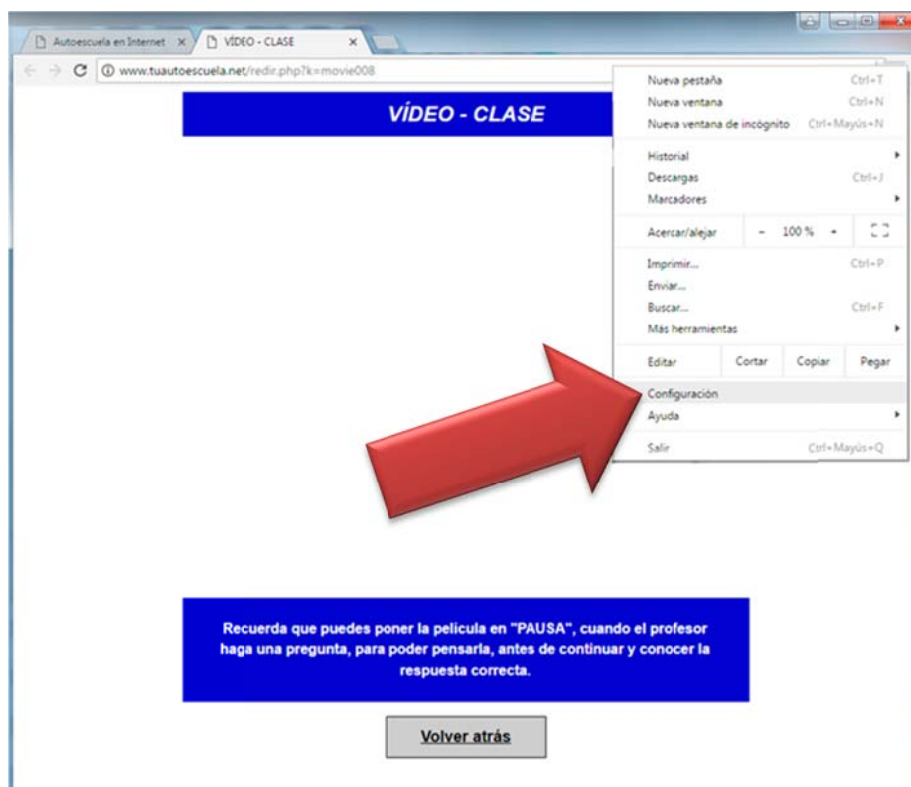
Autoescuela en Internet ×
VÍDEO - CLASE ×

www.tuautoescuela.net/redir.php?k=movie008

VÍDEO - CLASE

Nueva pestaña Ctrl+T
Nueva ventana Ctrl+N
Nueva ventana de incógnito Ctrl+Mayús+N
Historial
Descargas Ctrl+J
Marcadores
Acercar/alejar - 100 % +
Imprimir... Ctrl+P
Enviar...
Buscar... Ctrl+F
Más herramientas
Editar Cortar Copiar Pegar
Configuración
Ayuda
Salir Ctrl+Mayús+Q

Recuerda que puedes poner la pelicula en "PAUSA", cuando el profesor haga una pregunta, para poder pensarla, antes de continuar y conocer la respuesta correcta.

Volver atrás